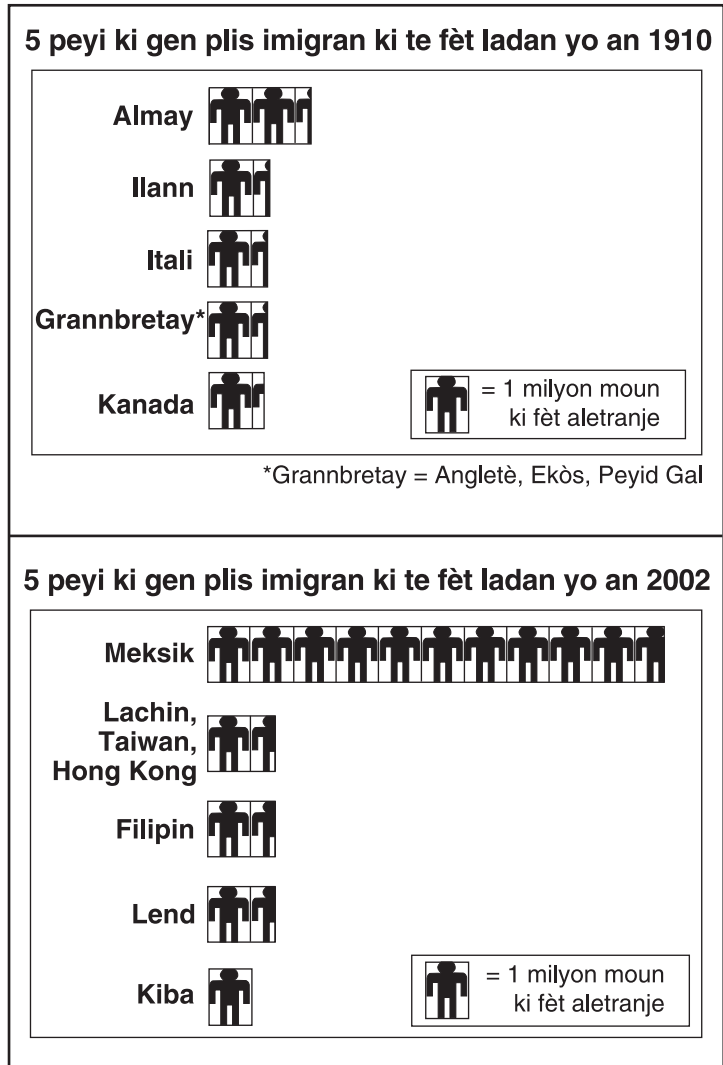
5 peyi ki gen plis imigran ki te fèt ladan yo an 1910

Almay

Ilann

Itali

Grannbretay*

Kanada

= 1 milyon moun ki fèt aletranje

*Grannbretay = Angletè, Ekòs, Peyid Gal

5 peyi ki gen plis imigran ki te fèt ladan yo an 2002

Meksik

Lachin, Taiwan, Hong Kong

Filipin

Lend

Kiba

= 1 milyon moun ki fèt aletranje